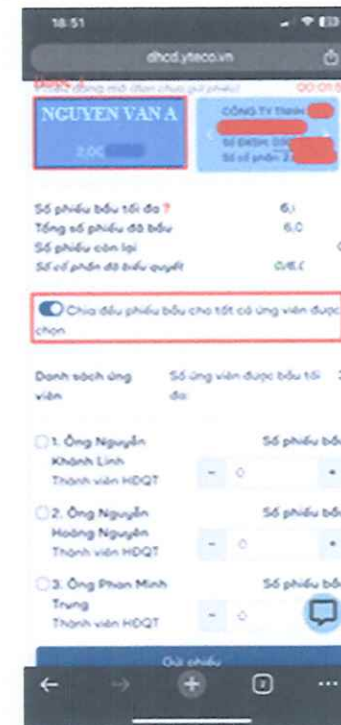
18:51

dhcd.ytecо.vn

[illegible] đóng mở (Bạn chưa gửi phiếu)

00:01:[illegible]

NGUYEN VAN A

2,0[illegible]

CÔNG TY TNHH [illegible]

Số ĐKSH: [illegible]

Số cổ phần: 2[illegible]

Số phiếu bầu tối đa ?

6,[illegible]

Tổng số phiếu đã bầu

6,0

Số phiếu còn lại

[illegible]

Số cổ phần đã biểu quyết

0/6,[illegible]

Chia đều phiếu bầu cho tất cả ứng viên được chọn

Danh sách ứng viên

Số ứng viên được bầu tối đa:

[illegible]

1. Ông Nguyễn Khánh Linh

Thành viên HĐQT

Số phiếu bầ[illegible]

-

0

+

2. Ông Nguyễn Hoàng Nguyên

Thành viên HĐQT

Số phiếu bầ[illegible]

-

0

+

3. Ông Phan Minh Trung

Thành viên HĐQT

Số phiếu bầ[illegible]

-

0

Gửi phiếu